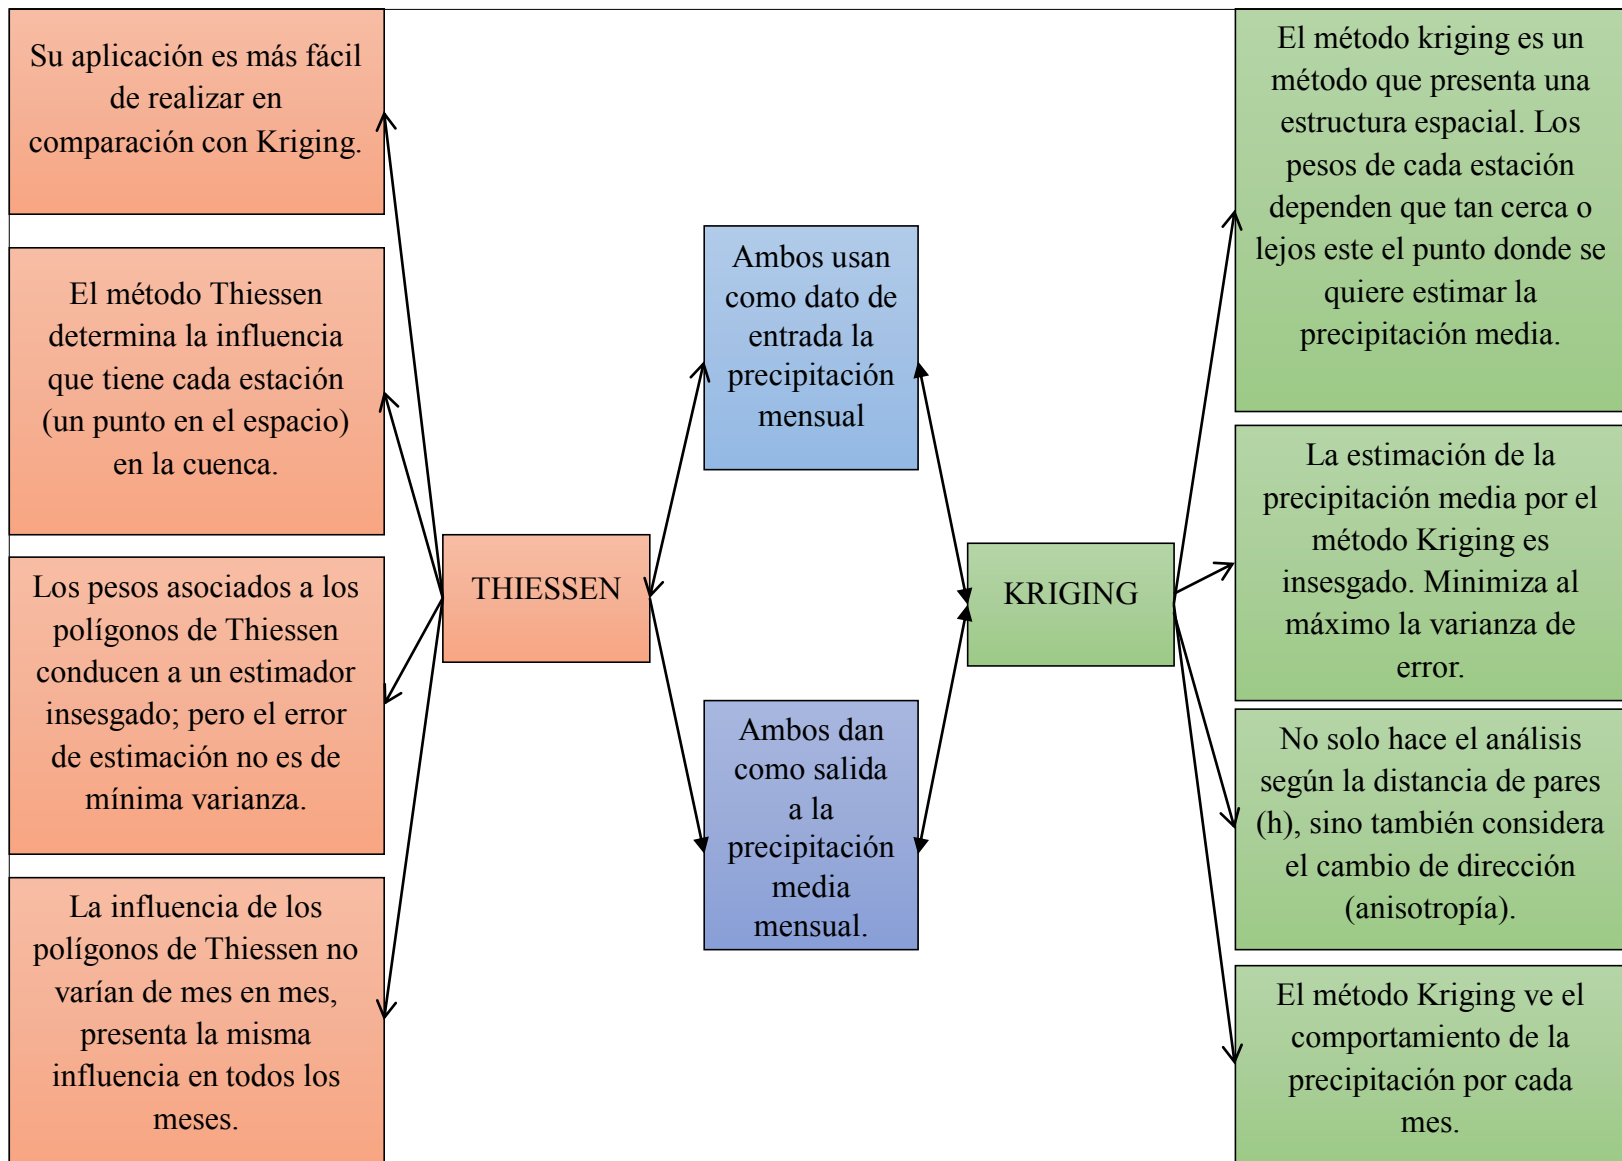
Su aplicación es más fácil de realizar en comparación con Kriging.

El método Thiessen determina la influencia que tiene cada estación (un punto en el espacio) en la cuenca.

Los pesos asociados a los polígonos de Thiessen conducen a un estimador insesgado; pero el error de estimación no es de mínima varianza.

La influencia de los polígonos de Thiessen no varían de mes en mes, presenta la misma influencia en todos los meses.

THIESSEN

Ambos usan como dato de entrada la precipitación mensual

Ambos dan como salida a la precipitación media mensual.

KRIGING

El método kriging es un método que presenta una estructura espacial. Los pesos de cada estación dependen que tan cerca o lejos este el punto donde se quiere estimar la precipitación media.

La estimación de la precipitación media por el método Kriging es insesgado. Minimiza al máximo la varianza de error.

No solo hace el análisis según la distancia de pares (h), sino también considera el cambio de dirección (anisotropía).

El método Kriging ve el comportamiento de la precipitación por cada mes.